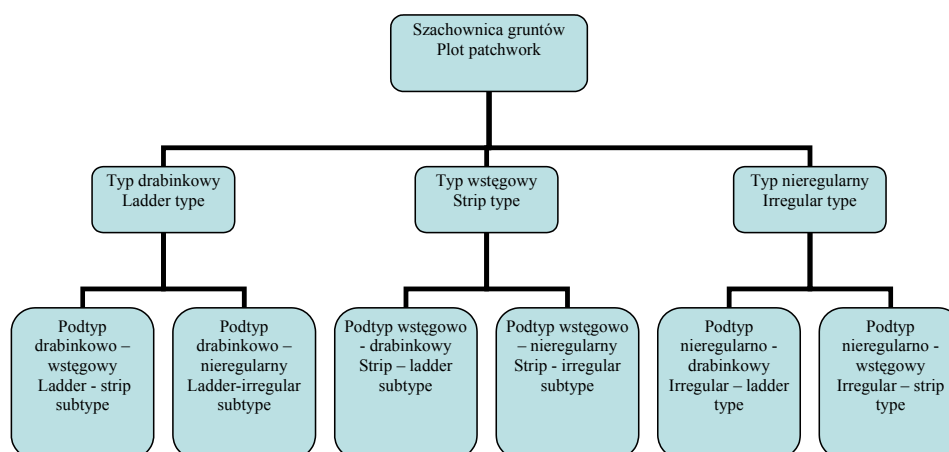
Szachownica gruntów
Plot patchwork

Typ drabinkowy
Ladder type

Typ wstęgowy
Strip type

Typ nieregularny
Irregular type

Podtyp drabinkowo – wstęgowy
Ladder - strip subtype

Podtyp drabinkowo – nieregularny
Ladder-irregular subtype

Podtyp wstęgowo - drabinkowy
Strip – ladder subtype

Podtyp wstęgowo – nieregularny
Strip - irregular subtype

Podtyp nieregularno - drabinkowy
Irregular – ladder type

Podtyp nieregularno - wstęgowy
Irregular – strip type